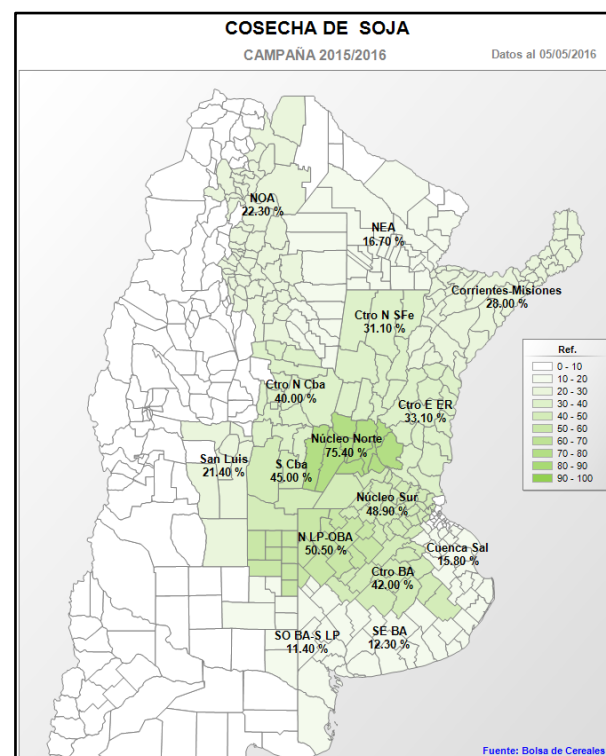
COSECHA DE SOJA
CAMPAÑA 2015/2016
Datos al 05/05/2016

NOA
22.30 %

NEA
16.70 %

Corrientes-Misiones
28.00 %

Ctro N SFe
31.10 %

Ctro N Cba
40.00 %

Ctro E ER
33.10 %

Núcleo Norte
75.40 %

San Luis
21.40 %

S Cba
45.00 %

Núcleo Sur
48.90 %

N LP-OBA
50.50 %

Cuenca Sal
15.80 %

Ctro BA
42.00 %

SO BA-S LP
11.40 %

SE BA
12.30 %

Ref.
0 - 10
10 - 20
20 - 30
30 - 40
40 - 50
50 - 60
60 - 70
70 - 80
80 - 90
90 - 100

Fuente: Bolsa de Cereales